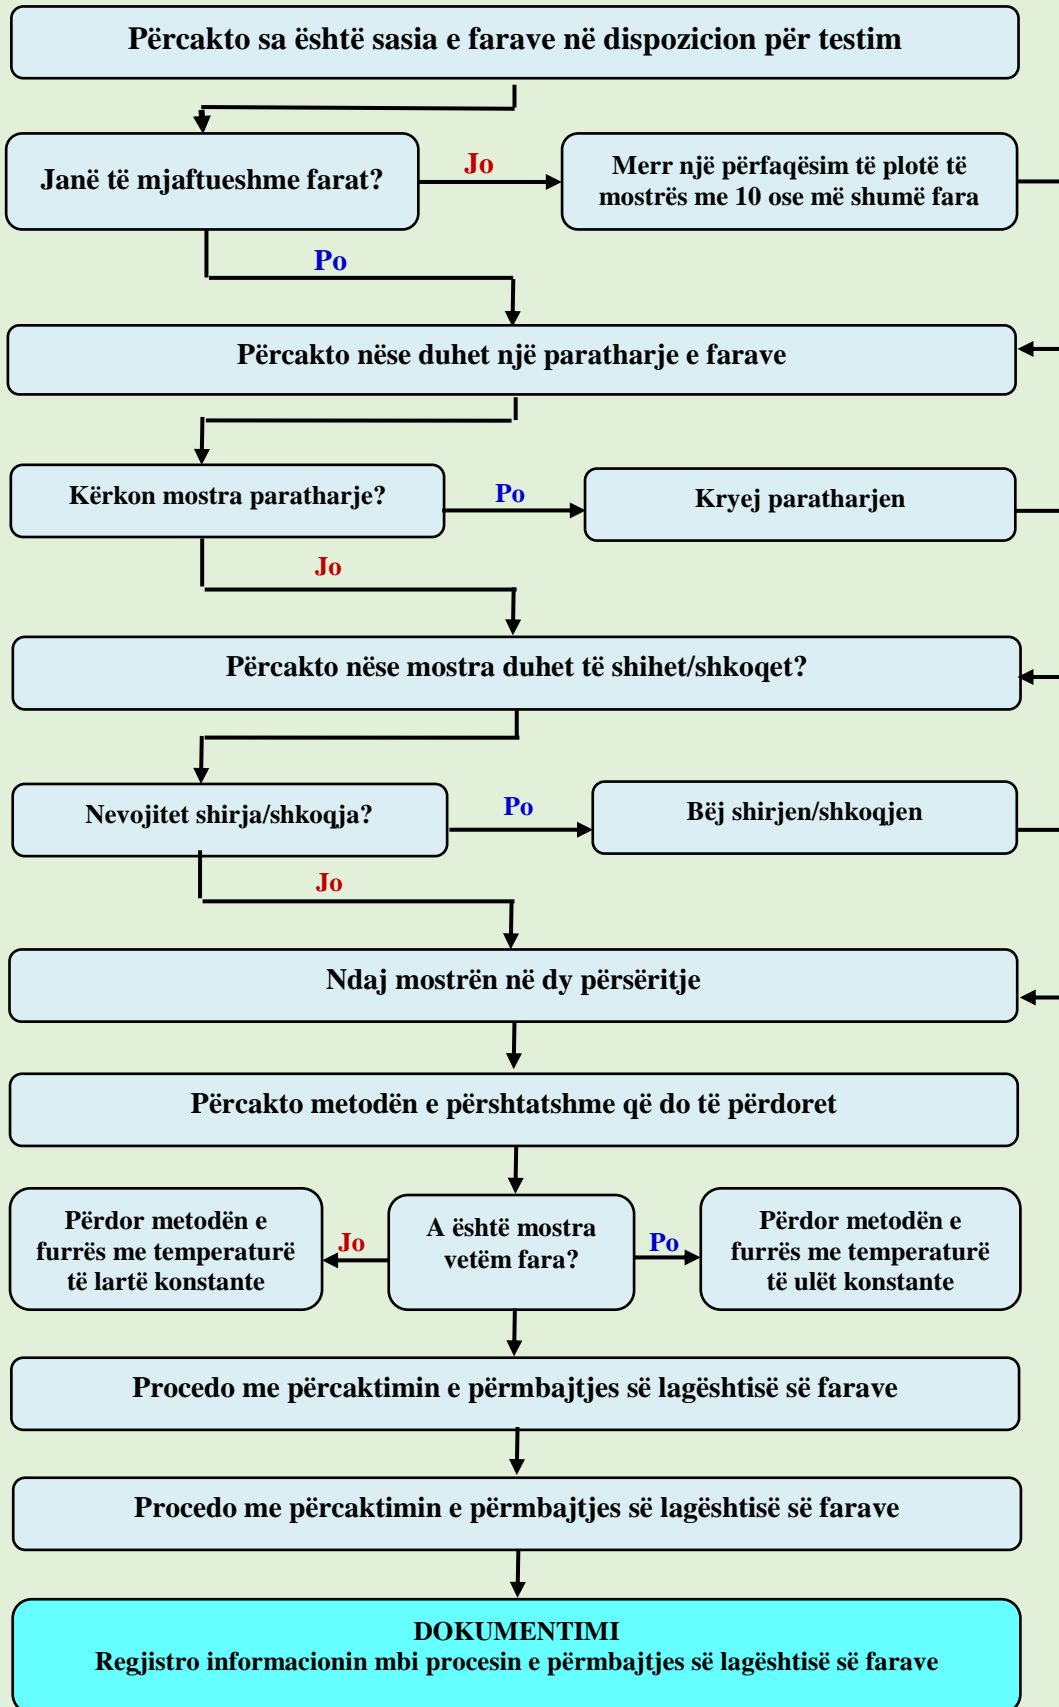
Përcakto sa është sasia e farave në dispozicion për testim

Janë të mjaftueshme farat?

Jo

Merr një përfaqësim të plotë të mostrës me 10 ose më shumë fara

Po

Përcakto nëse duhet një paratharje e farave

Kërkon mostra paratharje?

Po

Kryej paratharjen

Jo

Përcakto nëse mostra duhet të shihet/shkoqet?

Nevojitet shirja/shkoqja?

Po

Bëj shirjen/shkoqjen

Jo

Ndaj mostrën në dy përsëritje

Përcakto metodën e përshtatshme që do të përdoret

Përdor metodën e furrës me temperaturë të lartë konstante

Jo

A është mostra vetëm fara?

Po

Përdor metodën e furrës me temperaturë të ulët konstante

Procedo me përcaktimin e përmbajtjes së lagështisë së farave

Procedo me përcaktimin e përmbajtjes së lagështisë së farave

DOKUMENTIMI
Regjistro informacionin mbi procesin e përmbajtjes së lagështisë së farave